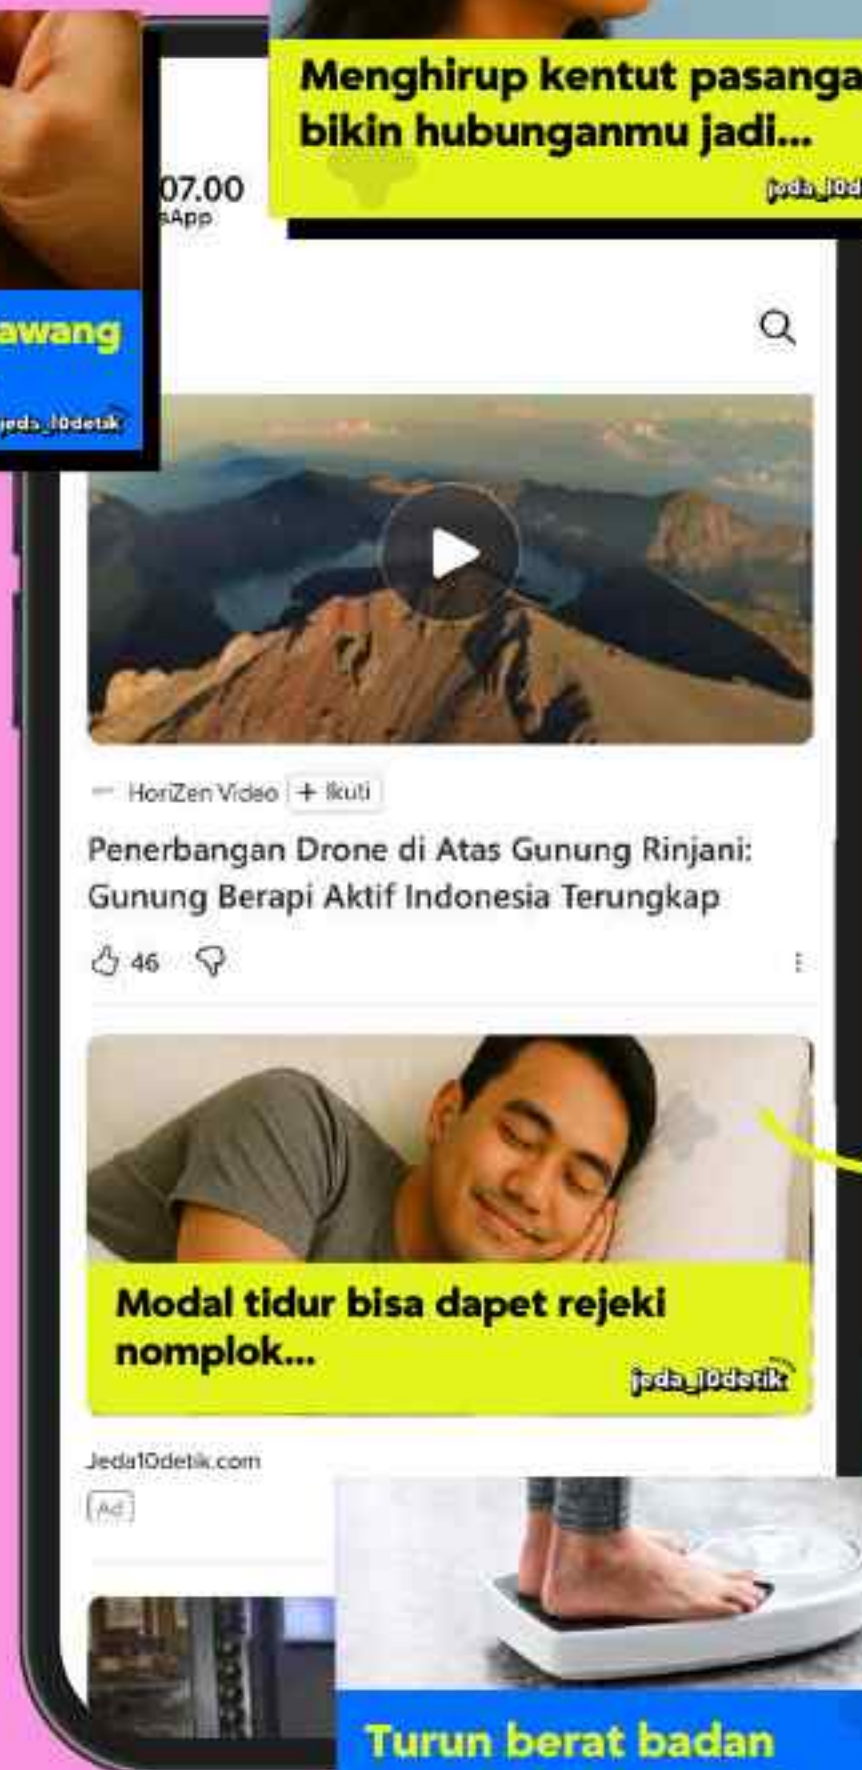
Menghirup kentut pasanga
bikin hubunganmu jadi...
jeda_10d

07.00
sApp

awang
jeda_10detik

HoriZen Video + Ikuti

Penerbangan Drone di Atas Gunung Rinjani: Gunung Berapi Aktif Indonesia Terungkap

46

Modal tidur bisa dapet rejeki nomplok...
jeda_10detik

Jeda10detik.com
Ad

Turun berat badan